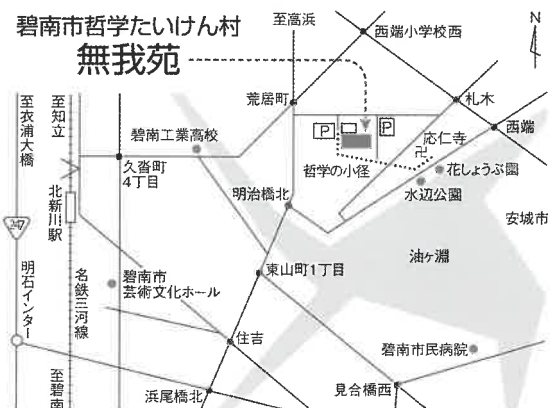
碧南市哲学たいけん村

無我苑

至高浜

西端小学校西

N

荒居町

札木

西端

P

P

応仁寺

碧南工業高校

久沓町
4丁目

哲学の小径

花しょうぶ園

明治橋北

水辺公園

安城市

至衣浦大橋

至知立

北新川駅

247

油ヶ淵

東山町1丁目

明石インター

名鉄三河線

碧南市
芸術文化ホール

住吉

碧南市民病院

至碧南

浜尾橋北

見合橋西